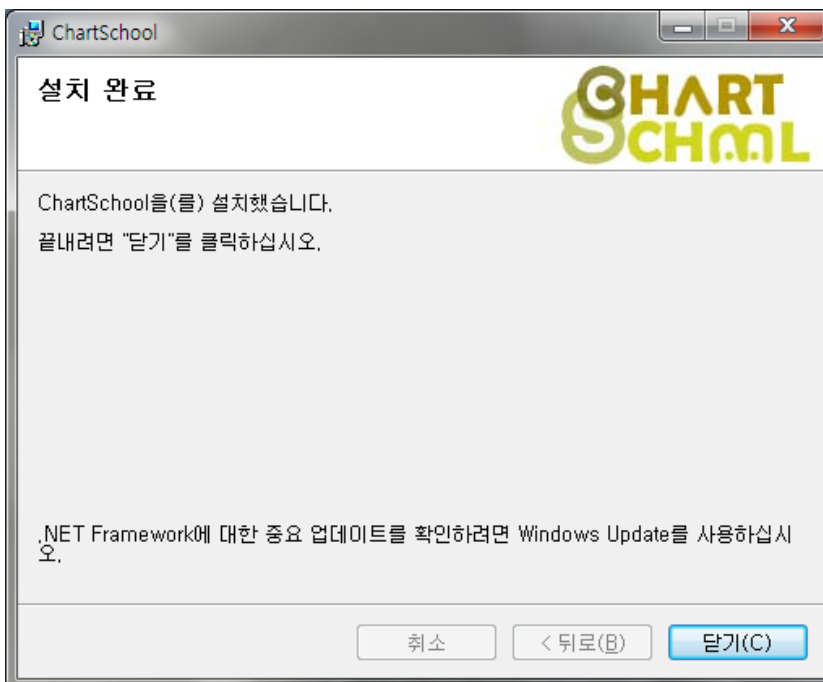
ChartSchool

설치 완료

CHART SCHOOL

ChartSchool을(를) 설치했습니다.

끝내려면 "닫기"를 클릭하십시오.

.NET Framework에 대한 중요 업데이트를 확인하려면 Windows Update를 사용하십시오.

취소 < 뒤로(B) 닫기(C)